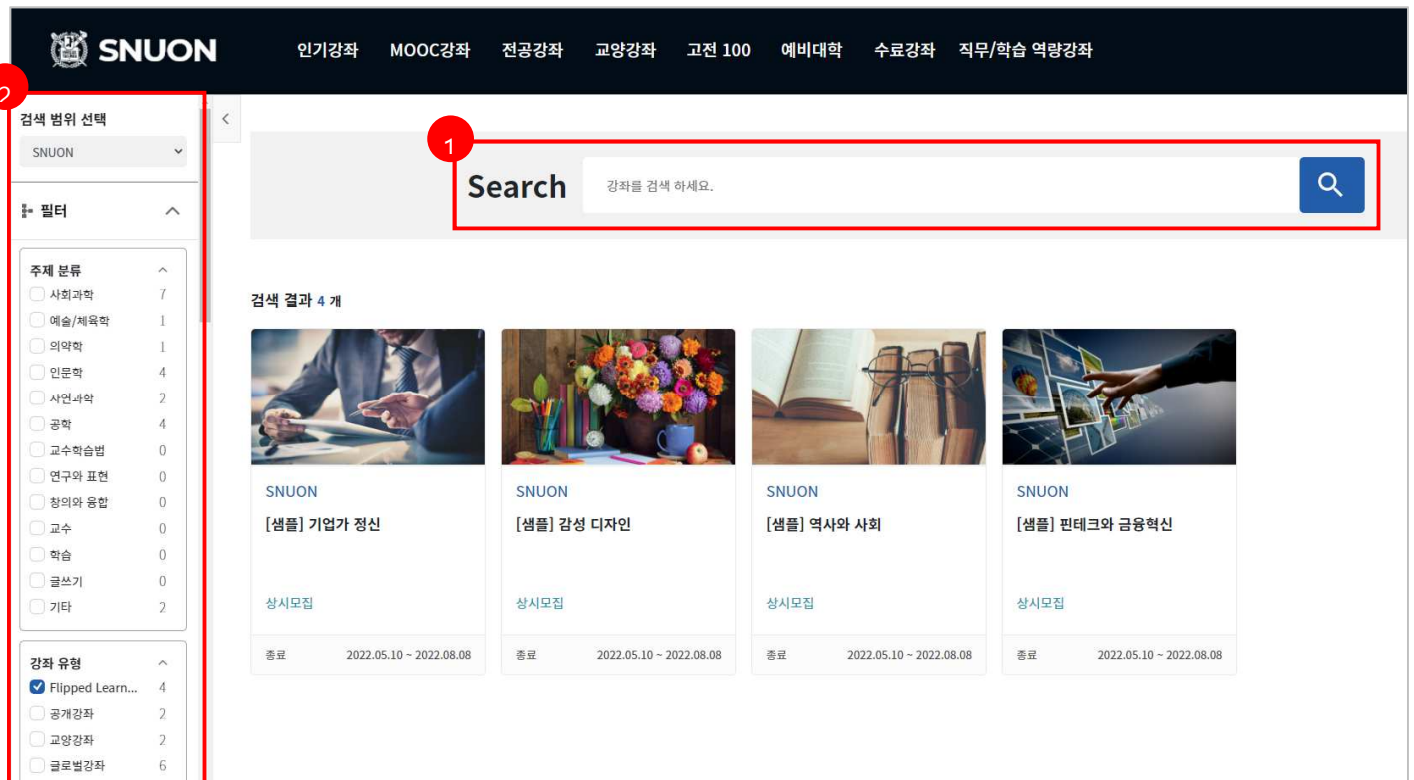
SNUON

인기강좌 MOOC강좌 전공강좌 교양강좌 고전 100 예비대학 수료강좌 직무/학습 역량강좌

2

검색 범위 선택

SNUON

필터

주제 분류

사회과학 7
예술/체육학 1
의약학 1
인문학 4
자연과학 2
공학 4
교수학습법 0
연구와 표현 0
창의와 융합 0
교수 0
학습 0
글쓰기 0
기타 2

강좌 유형

Flipped Learn... 4
공개강좌 2
교양강좌 2
글로벌강좌 6

1

Search

강좌를 검색 하세요.

검색 결과 4 개

SNUON
[샘플] 기업가 정신
상시모집
종료 2022.05.10 ~ 2022.08.08

SNUON
[샘플] 감성 디자인
상시모집
종료 2022.05.10 ~ 2022.08.08

SNUON
[샘플] 역사와 사회
상시모집
종료 2022.05.10 ~ 2022.08.08

SNUON
[샘플] 핀테크와 금융혁신
상시모집
종료 2022.05.10 ~ 2022.08.08